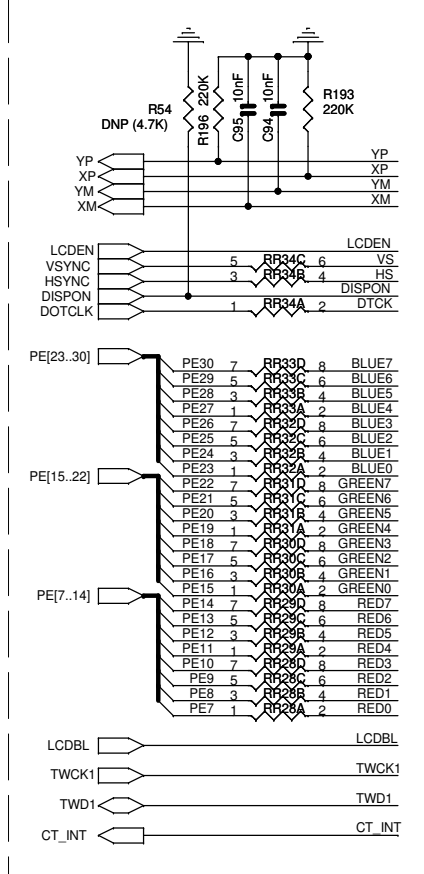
R54
DNP (4.7K)

R196 220K

C95 10nF

C94 10nF

R193
220K

YP
XP
YM
XM

YP
XP
YM
XM

LCDEN
VSYNC
HSYNC
DISPON
DOTCLK

LCDEN
5 RR34C 6 VS
3 RR34B 4 HS
DISPON
1 RR34A 2 DTCK

PE[23..30]

PE30 7 RR33D 8 BLUE7
PE29 5 RR33C 6 BLUE6
PE28 3 RR33B 4 BLUE5
PE27 1 RR33A 2 BLUE4
PE26 7 RR32D 8 BLUE3
PE25 5 RR32C 6 BLUE2
PE24 3 RR32B 4 BLUE1
PE23 1 RR32A 2 BLUE0

PE[15..22]

PE22 7 RR31D 8 GREEN7
PE21 5 RR31C 6 GREEN6
PE20 3 RR31B 4 GREEN5
PE19 1 RR31A 2 GREEN4
PE18 7 RR30D 8 GREEN3
PE17 5 RR30C 6 GREEN2
PE16 3 RR30B 4 GREEN1
PE15 1 RR30A 2 GREEN0

PE[7..14]

PE14 7 RR29D 8 RED7
PE13 5 RR29C 6 RED6
PE12 3 RR29B 4 RED5
PE11 1 RR29A 2 RED4
PE10 7 RR28D 8 RED3
PE9 5 RR28C 6 RED2
PE8 3 RR28B 4 RED1
PE7 1 RR28A 2 RED0

LCDBL
LCDBL

TWCK1
TWCK1

TWD1
TWD1

CT_INT
CT_INT